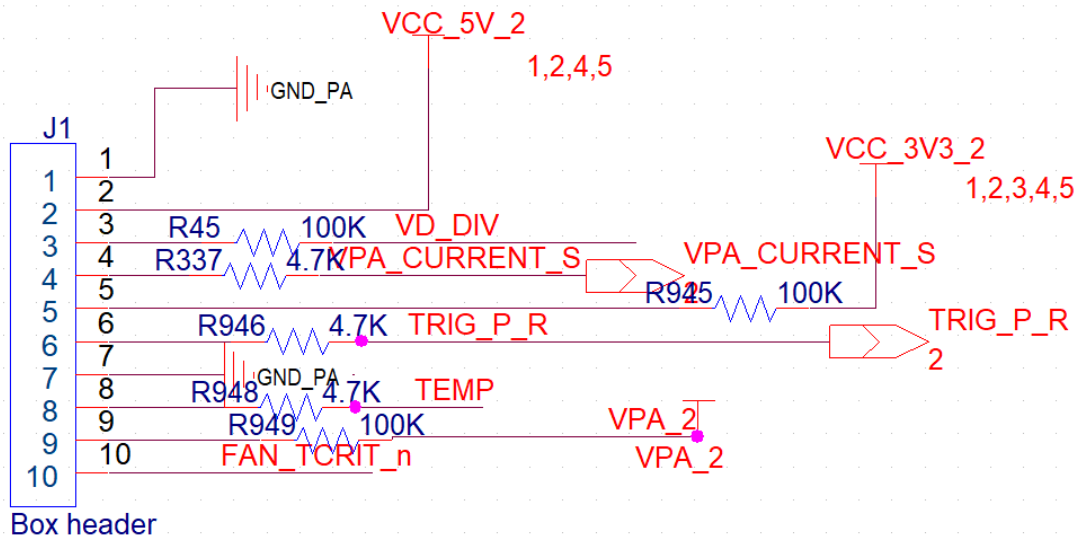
VCC_5V_2

1,2,4,5

GND_PA

J1

VCC_3V3_2

1,2,3,4,5

1 1
2 2
3 3 R45 100K VD_DIV
4 4 R337 4.7K VPA_CURRENT_S
VPA_CURRENT_S
5 5 R945 100K
2
6 6 R946 4.7K TRIG_P_R
TRIG_P_R
2
7 7 GND_PA
8 8 R948 4.7K TEMP
9 9 R949 100K VPA_2
VPA_2
10 10 FAN_TCRIT_n

Box header